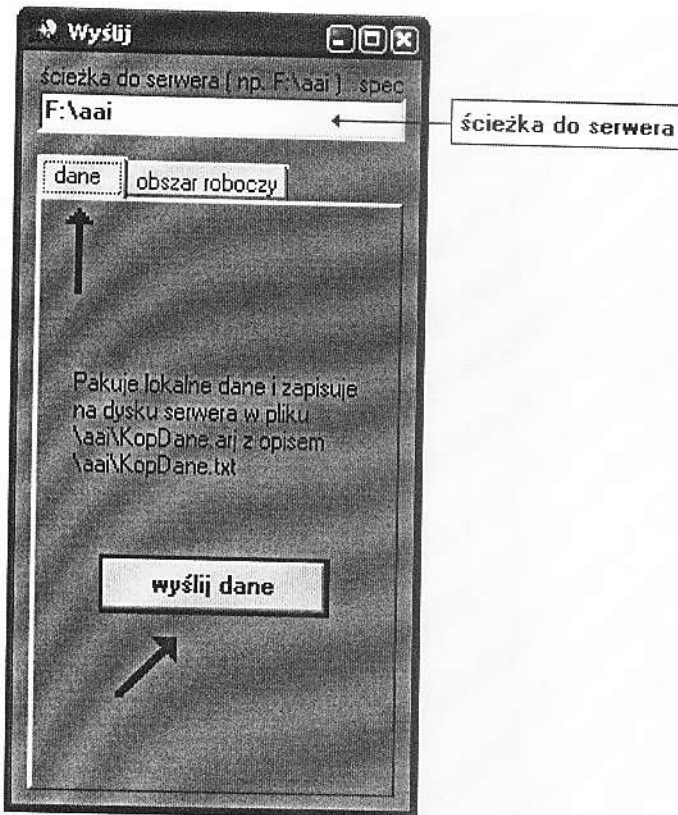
Wyślij

ścieżka do serwera ( np. F:\aai ) spec

F:\aai

ścieżka do serwera

dane

obszar roboczy

Pakuje lokalne dane i zapisuje na dysku serwera w pliku \aai\KopDane.arj z opisem \aai\KopDane.txt

wyślij dane